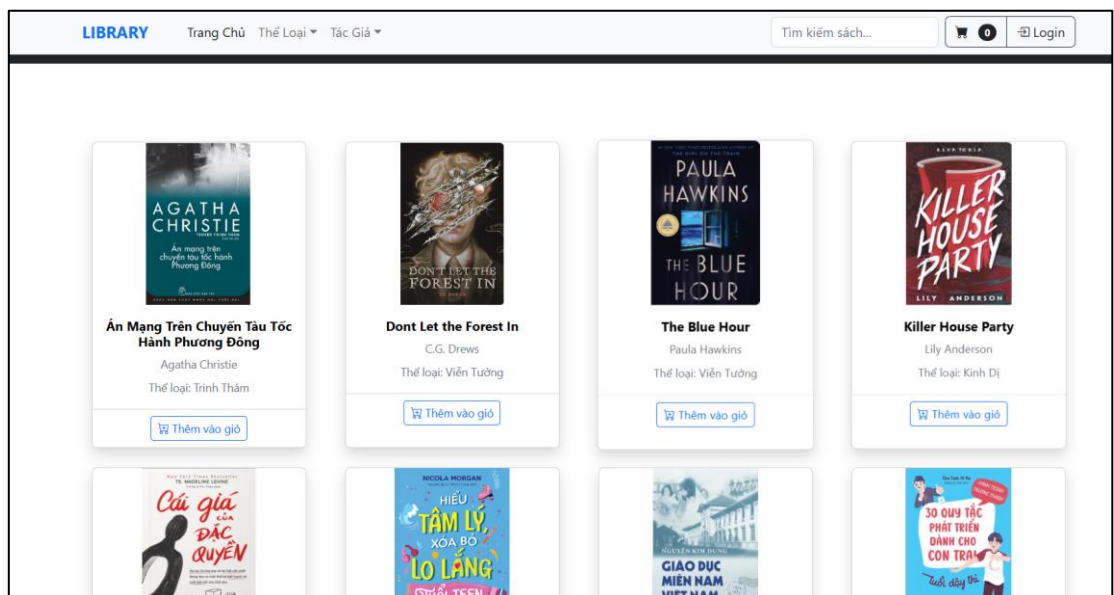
LIBRARY Trang Chủ Thể Loại Tác Giả

Tìm kiếm sách...

0 Login

AGATHA CHRISTIE
Án mạng trên chuyến tàu tốc hành Phương Đông

Án Mạng Trên Chuyến Tàu Tốc Hành Phương Đông
Agatha Christie
Thể loại: Trinh Thám
Thêm vào giỏ

DON'T LET THE FOREST IN

Dont Let the Forest In
C.G. Drews
Thể loại: Viễn Tưởng
Thêm vào giỏ

PAULA HAWKINS
THE BLUE HOUR

The Blue Hour
Paula Hawkins
Thể loại: Viễn Tưởng
Thêm vào giỏ

KILLER HOUSE PARTY
LILY ANDERSON

Killer House Party
Lily Anderson
Thể loại: Kinh Dị
Thêm vào giỏ

Cái giá của đặc quyền

NICOLA MORGAN
HIỂU TÂM LÝ, XÓA BỎ LO LẮNG

GIÁO DỤC MIỀN NAM VIỆT NAM

30 QUY TẮC PHÁT TRIỂN DÀNH CHO CON TRAI
tuổi dậy thì